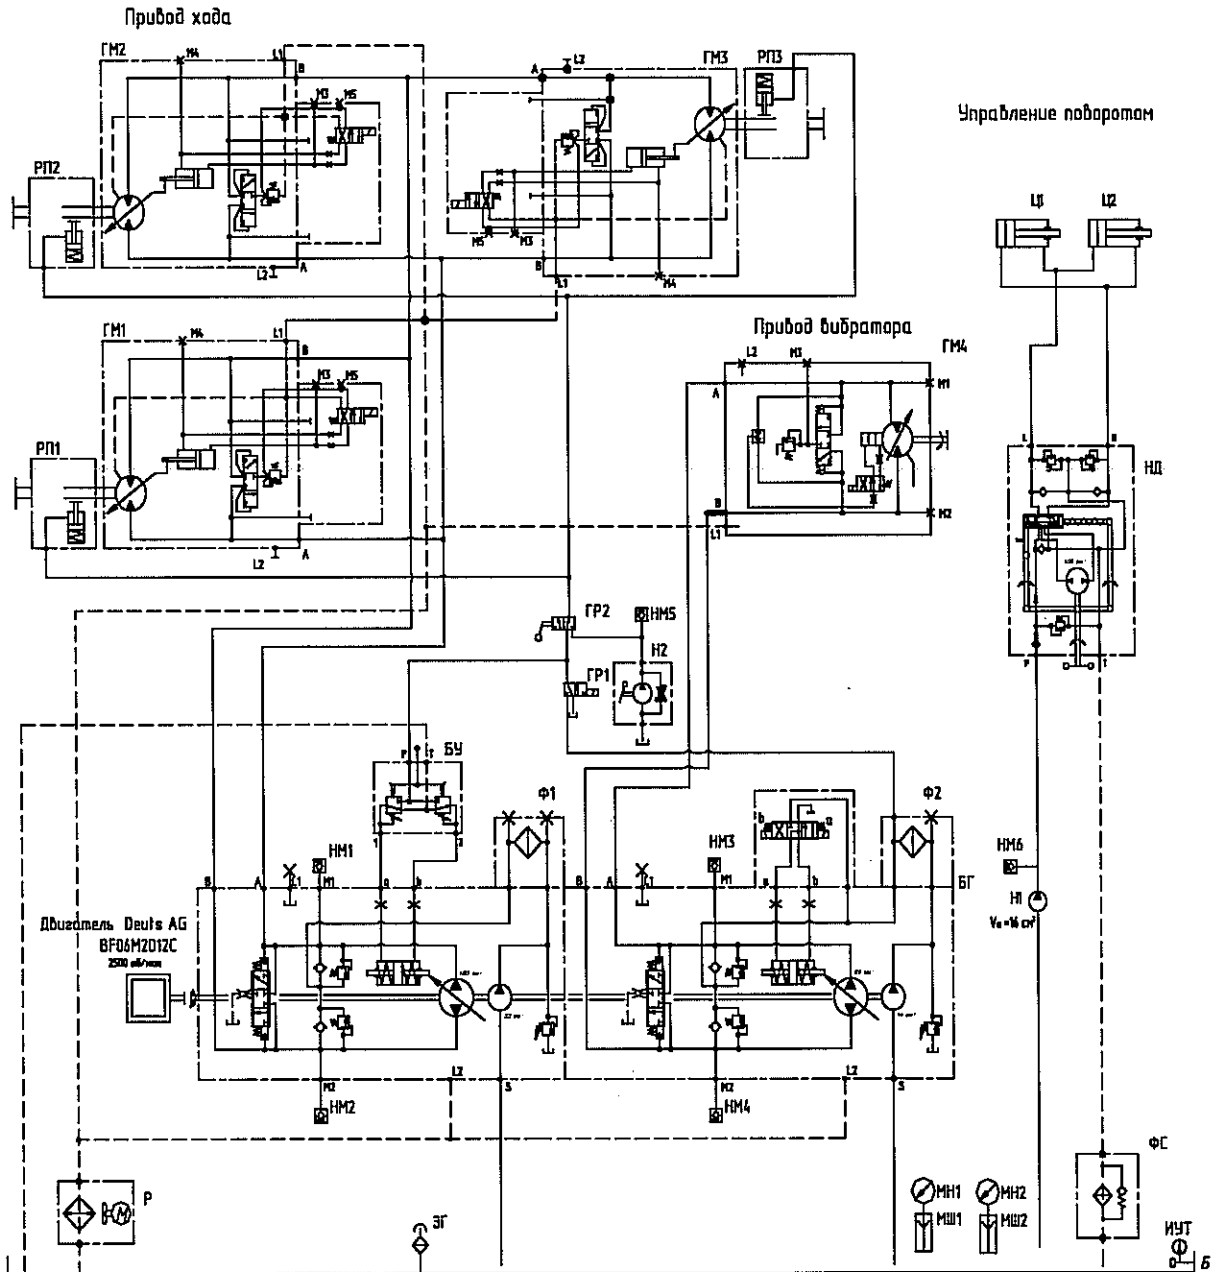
Привод хода

ГМ2
M4
L1
B
M3
M5
РП2
L2
A

A
L2
ГМ3
РП3
M5
M3
B
L1
M4

Управление поворотом

Ц1
Ц2

ГМ1
M4
L1
B
M3
M5
РП1
L2
A

Привод вибратора
L2
M3
ГМ4
A
M1
B
L1
M2

НД

ГР2
НМ5
ГР1
Н2

БУ
Ф1
Ф2
НМ1
НМ3
B
A
L1
M1
a
b
B
A
L1
M1
a
b
БГ
НМ6
Н1
$V_0$=16 см³

Двигатель Deuts AG
BF06M2012C
2500 об/мин

M2
L2
S
M2
L2
S
НМ2
НМ4

Р
ЭГ
МН1
МН2
МШ1
МШ2
ФС
ИУТ
Б